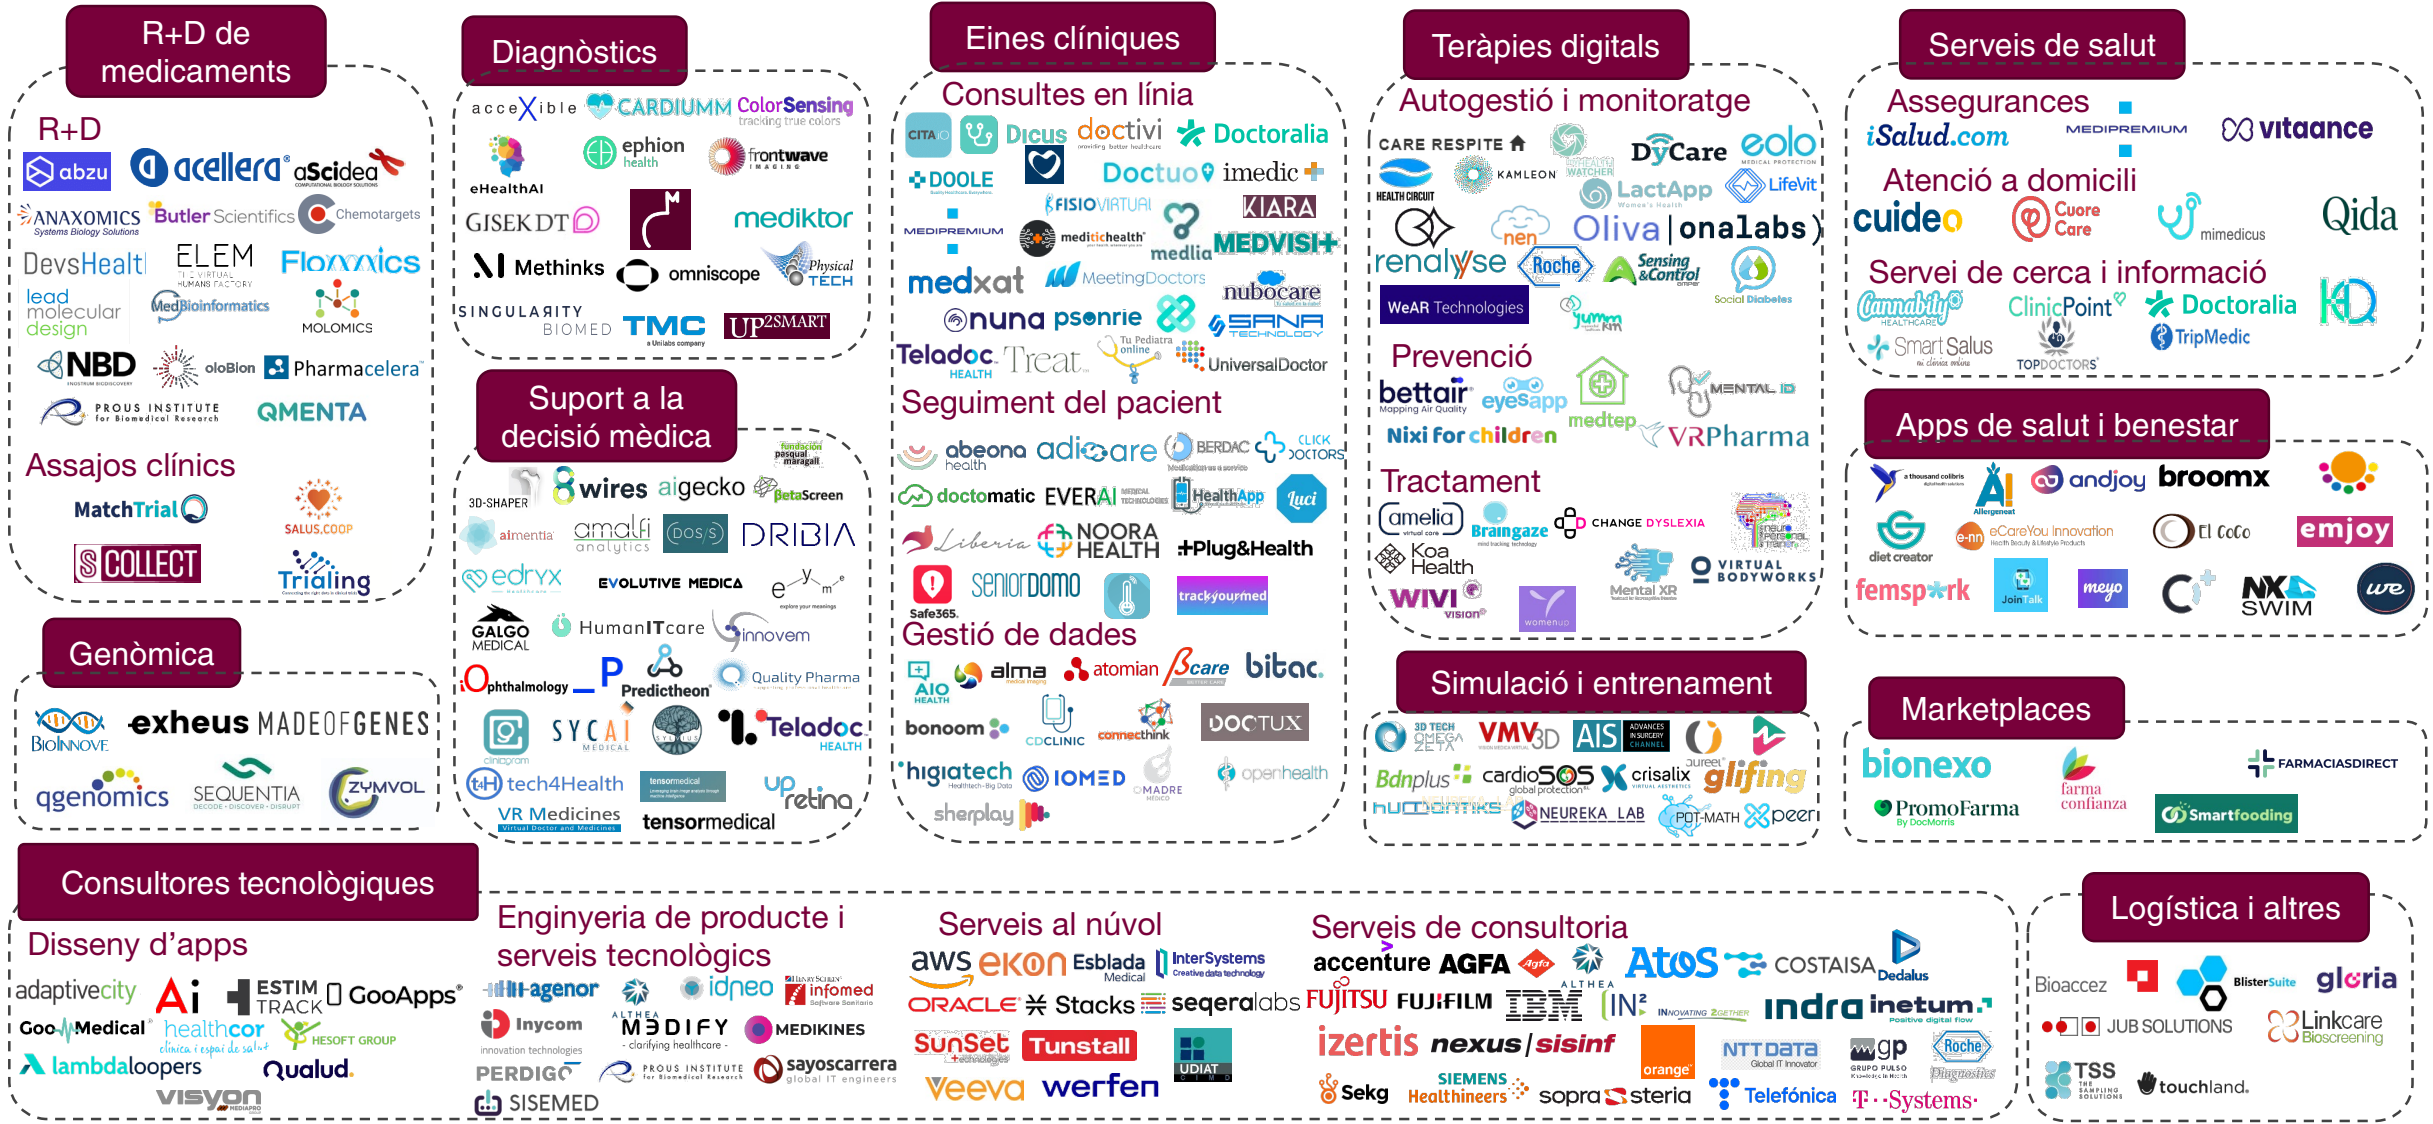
R+D de medicaments

R+D

abzu acellera aScidea ANAXOMICS Butler Scientifics Chemotargets DevsHealth ELEM Flomics lead molecular design MedBioinformatics MOLOMICS NBD oloBion Pharmacelera PROUS INSTITUTE for Biomedical Research QMENTA

Assajos clínics

MatchTrial SALUS.COOP S COLLECT Trialing

Genòmica

BioInnove exheus MADEOFGENES qgenomics SEQUENTIA ZYMVOL

Diagnòstics

accexible CARDIUMM ColorSensing eHealthAI ephion health frontwave GISEKDT mediktor Methinks omniscope Physical TECH SINGULARITY BIOMED TMC UP2SMART

Suport a la decisió mèdica

3D-SHAPER 8wires aigecko BetaScreen alimentia amalfi analytics DOS DRIBIA edryx EVOLUTIVE MEDICA e-y-m GALGO MEDICAL HumanITcare innovem Ophthalmology Predictheon Quality Pharma SYCAI Teladoc HEALTH tech4Health tensormedical VR Medicines up retina tensormedical

Eines clíniques

Consultes en línia

CITA Dicus doctivi Doctoralia DOOLE Doctuo imedic FISIOVIRTUAL KIARA MEDIPREMIUM medicheath media MEDVISIT medxat MeetingDoctors nubocare nuna psonrie SANA Teladoc HEALTH Treat Tu Pediatra online UniversalDoctor

Seguiment del pacient

abeona health adiocare BERDAC CLICK DOCTORS doctomatic EVERAI HealthApp luci Liberia NOORA HEALTH +Plug&Health Safe365 SENIORDOMO trackyourmed

Gestió de dades

AIO alma atomian Bcare bitac bonoom CDCLINIC connecthink DOCTUX higiatech IOMED MADRE openhealth sherplay

Teràpies digitals

Autogestió i monitoratge

CARE RESPITE DyCare eolo HEALTH CIRCUIT KAMLEON HEALTH WATCHER LactApp Lifevit nen Oliva onalabs renalyse Roche Sensing &Control WeAR Technologies Social Diabetes

Prevenció

bettair eyesapp medtep MENTAL ID Nixi for children VRPharma

Tractament

amelia Braingaze CHANGE DYSLEXIA Koa Health Mental XR VIRTUAL BODYWORKS WIVI vision womenup

Serveis de salut

Assegurances

iSalud.com MEDIPREMIUM vitaance

Atenció a domicili

cuideo Cuore Care mimedicus Qida

Servei de cerca i informació

Cannabity ClinicPoint Doctoralia Smart Salus TOPDOCTORS TripMedic

Apps de salut i benestar

andjoy broomx Allergeneat diet creator eCareYou Innovation El CoCo emjoy femsp*rk JoinTalk meyo NX SWIM we

Simulació i entrenament

3D TECH OMEGA ZETA VMV3D AIS ADVANCES IN SURGERY CHANNEL Bdnplus cardioSOS crisalix glifing NEUREKA_LAB POT-MATH peer

Marketplaces

bionexo farma confianza FARMACIASDIRECT PromoFarma Smartfooding

Consultores tecnològiques

Disseny d'apps

adaptivecity Ai ESTIM TRACK GooApps GooMedical healthcor HESOFT GROUP lambdaloopers Qualud visyon

Enginyeria de producte i serveis tecnològics

agenor idneo infomed Inycom innovation technologies M3DIFY MEDIKINES PERDIGO PROUS INSTITUTE sayoscarrera SISEMED

Serveis al núvol

aws ekon Esblada Medical InterSystems ORACLE Stacks seqeralabs SunSet Tunstall UDIAT Veeva werfen

Serveis de consultoria

accenture AGFA ALTHEA Atos COSTAISA Dedalus FUJITSU FUJIFILM IBM IN2 indra inetum izertis nexus/sisinf orange NTT DATA gp Roche Sekg SIEMENS Healthineers sopra steria Telefónica T-Systems

Logística i altres

Bioaccez BlisterSuite gloria JUB SOLUTIONS Linkcare TSS touchland